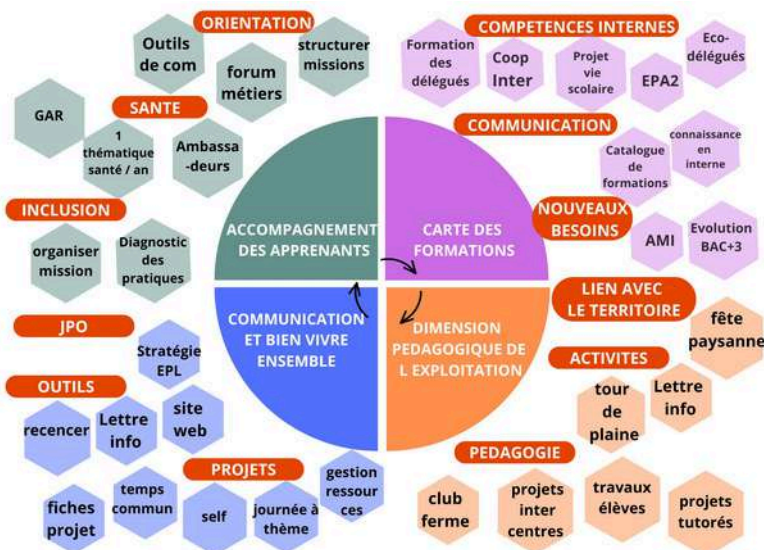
ORIENTATION

Outils de com

forum métiers

structurer missions

SANTE

GAR

1 thématique santé / an

Ambassa-deurs

INCLUSION

organiser mission

Diagnostic des pratiques

JPO

Stratégie EPL

OUTILS

recencer

Lettre info

site web

PROJETS

fiches projet

temps commun

self

journée à thème

gestion ressources

ACCOMPAGNEMENT DES APPRENANTS

CARTE DES FORMATIONS

COMMUNICATION ET BIEN VIVRE ENSEMBLE

DIMENSION PEDAGOGIQUE DE L EXPLOITATION

COMPETENCES INTERNES

Formation des délégués

Coop Inter

Projet vie scolaire

EPA2

Eco-délégués

COMMUNICATION

Catalogue de formations

connaissance en interne

NOUVEAUX BESOINS

AMI

Evolution BAC+3

LIEN AVEC LE TERRITOIRE

fête paysanne

ACTIVITES

tour de plaine

Lettre info

PEDAGOGIE

club ferme

projets inter centres

travaux élèves

projets tutorés